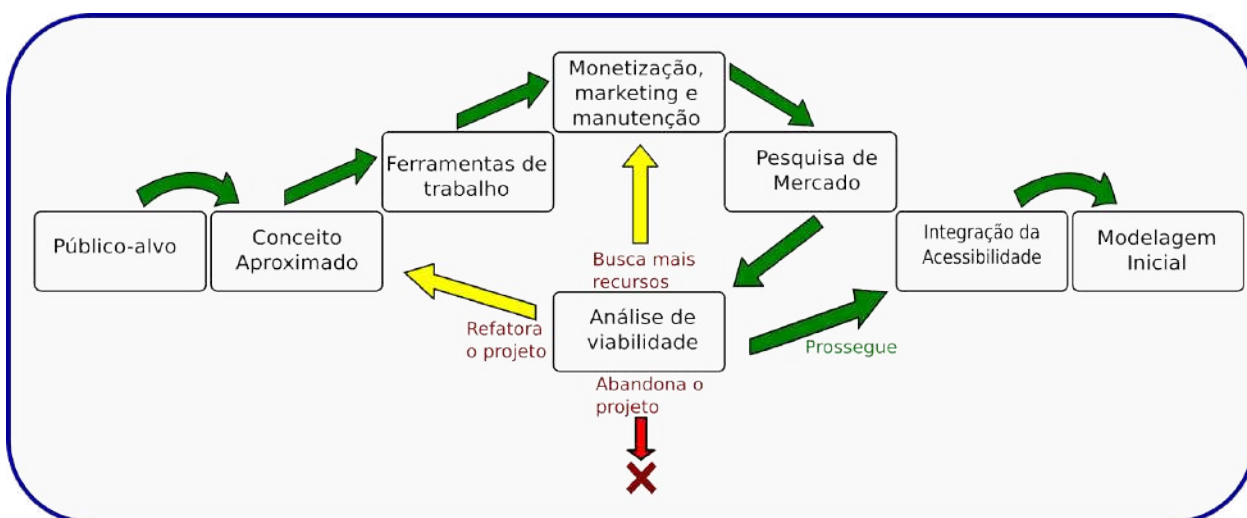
Público-alvo

Conceito Aproximado

Ferramentas de trabalho

Monetização, marketing e manutenção

Pesquisa de Mercado

Busca mais recursos

Refatora o projeto

Análise de viabilidade

Abandona o projeto

Prossegue

Integração da Acessibilidade

Modelagem Inicial